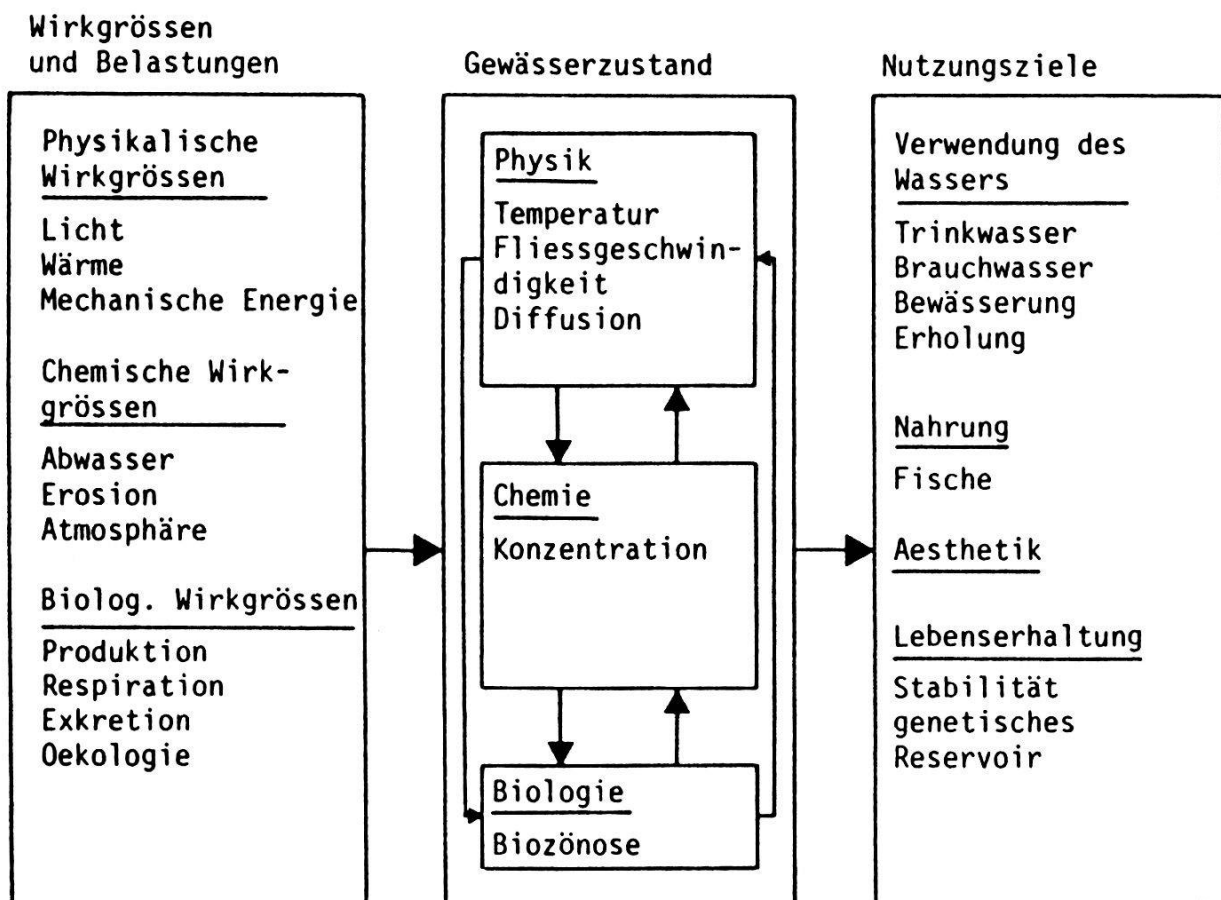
Wirkgrössen und Belastungen

Physikalische Wirkgrössen

Licht
Wärme
Mechanische Energie

Chemische Wirkgrössen

Abwasser
Erosion
Atmosphäre

Biolog. Wirkgrössen

Produktion
Respiration
Exkretion
Oekologie

Gewässerzustand

Physik

Temperatur
Fliessgeschwindigkeit
Diffusion

Chemie

Konzentration

Biologie

Biozönose

Nutzungsziele

Verwendung des Wassers

Trinkwasser
Brauchwasser
Bewässerung
Erholung

Nahrung

Fische

Aesthetik

Lebenserhaltung

Stabilität
genetisches
Reservoir